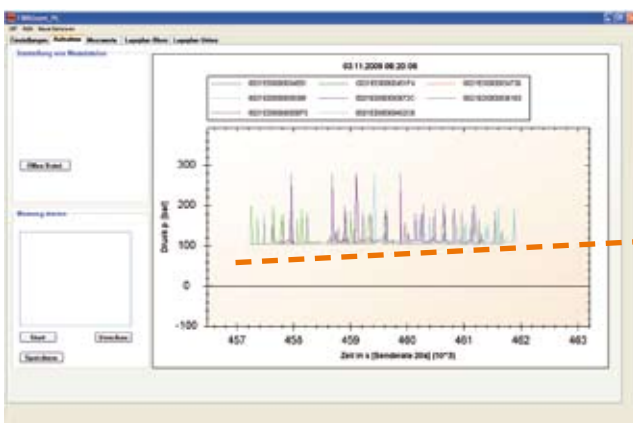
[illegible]

Einstellungen | Aufnahme | Messwerte | Logsplus Werte | Logsplus Online

Darstellung von Messdaten

Öffnen Datei

Messung starten

Start | Beenden

Speichern

03.11.2009 08:20:08

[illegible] | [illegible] | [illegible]
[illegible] | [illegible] | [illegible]
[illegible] | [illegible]

Druck p [bar]

300
200
100
0
-100

457 458 459 460 461 462 463

Zeit in s [Senderate 20s] (10^3)